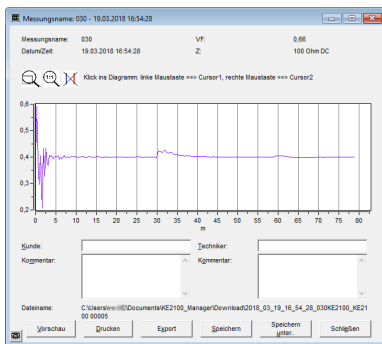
Messungsname: 030 - 19.03.2018 16:54:28

Messungsname: 030
VF: 0,66
Datum/Zeit: 19.03.2018 16:54:28
Z: 100 Ohm DC

1:1

Klick ins Diagramm: linke Maustaste ===> Cursor1, rechte Maustaste ===> Cursor2

0,6
0,5
0,4
0,3
0,2
0 5 10 15 20 25 30 35 40 45 50 55 60 65 70 75 80
m

Kunde:
Techniker:
Kommentar:
Kommentar:

Dateiname: C:\Users\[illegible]\Documents\KE2100_Manager\Download\2018_03_19_16_54_28_030KE2100_KE2100 00005

Vorschau
Drucken
Export
Speichern
Speichern unter..
Schließen